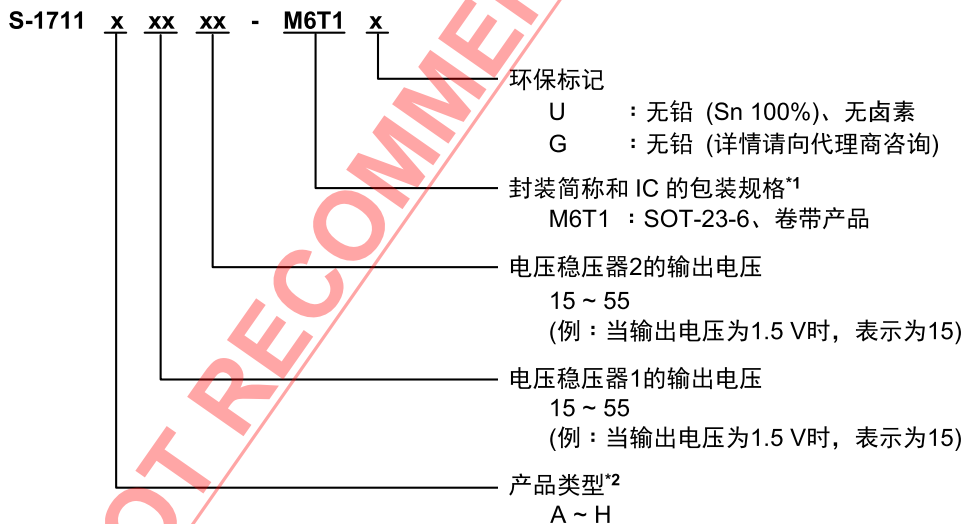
S-1711 x xx xx - M6T1 x

环保标记
U ：无铅 (Sn 100%)、无卤素
G ：无铅 (详情请向代理商咨询)

封装简称和 IC 的包装规格$^{*1}$
M6T1 ：SOT-23-6、卷带产品

电压稳压器2的输出电压
15 ~ 55
(例：当输出电压为1.5 V时，表示为15)

电压稳压器1的输出电压
15 ~ 55
(例：当输出电压为1.5 V时，表示为15)

产品类型$^{*2}$
A ~ H

OT RECOMME